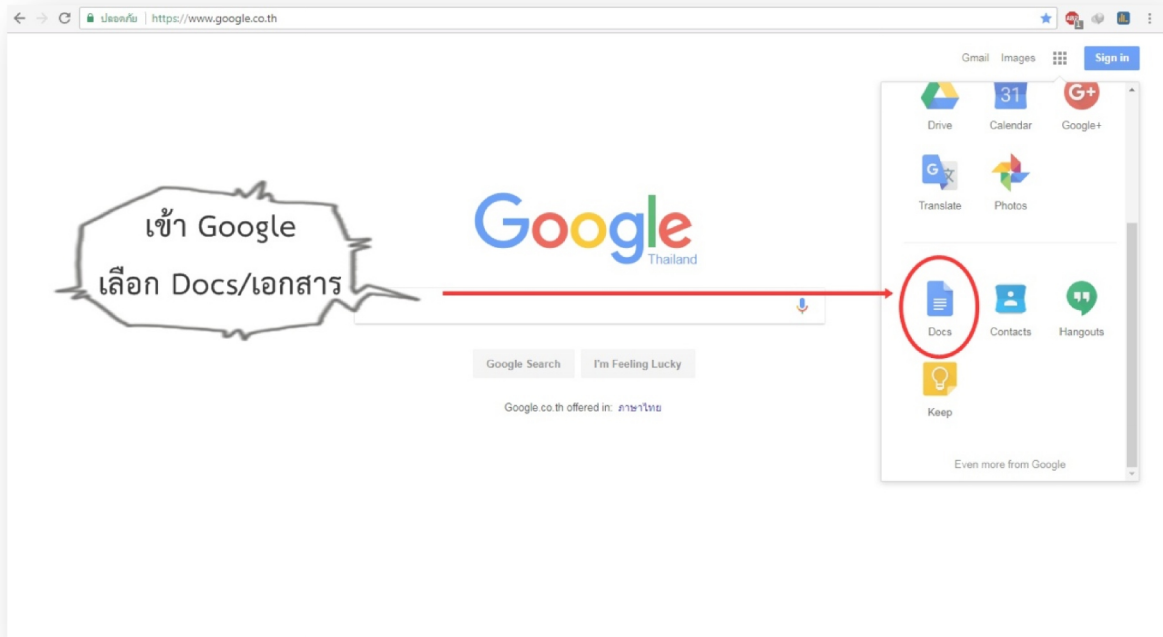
ปลอดภัย | https://www.google.co.th

Gmail Images Sign in

Drive Calendar Google+

31

Translate Photos

Docs Contacts Hangouts

Keep

Even more from Google

เข้า Google
เลือก Docs/เอกสาร

Google
Thailand

Google Search I'm Feeling Lucky

Google.co.th offered in: ภาษาไทย